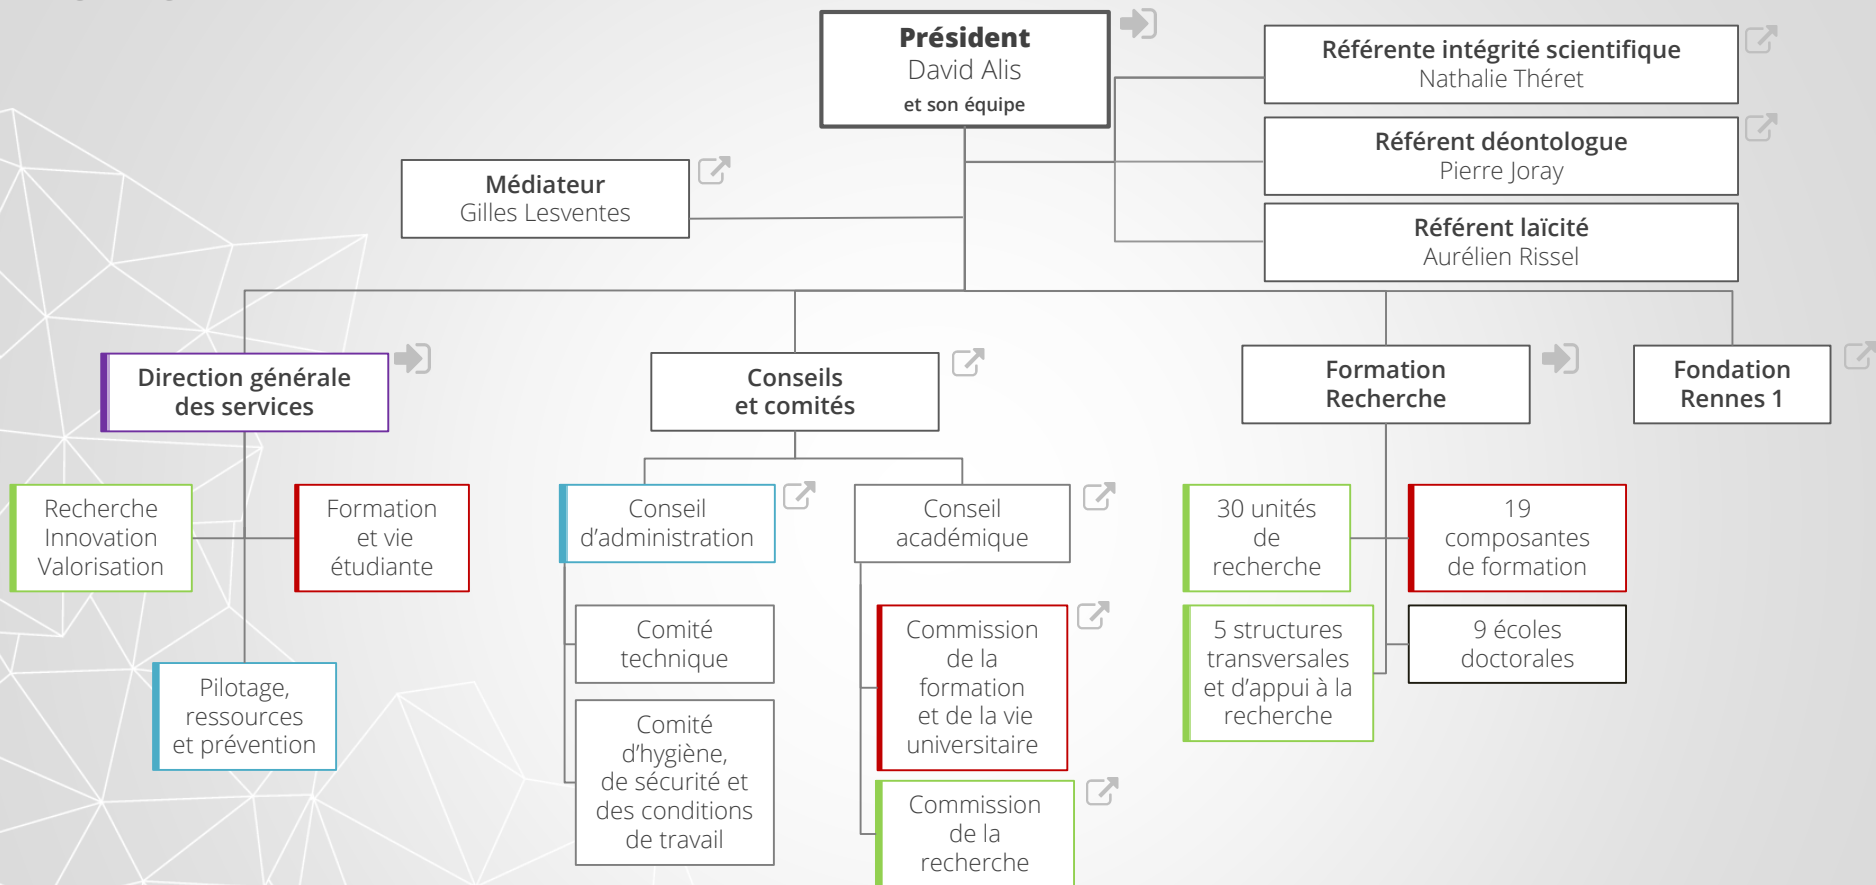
Président
David Alis
et son équipe

Référente intégrité scientifique
Nathalie Théret

Référent déontologue
Pierre Joray

Référent laïcité
Aurélien Rissel

Médiateur
Gilles Lesventes

Direction générale des services

Conseils et comités

Formation Recherche

Fondation Rennes 1

Recherche Innovation Valorisation

Formation et vie étudiante

Pilotage, ressources et prévention

Conseil d'administration

Conseil académique

Comité technique

Comité d'hygiène, de sécurité et des conditions de travail

Commission de la formation et de la vie universitaire

Commission de la recherche

30 unités de recherche

19 composantes de formation

5 structures transversales et d'appui à la recherche

9 écoles doctorales